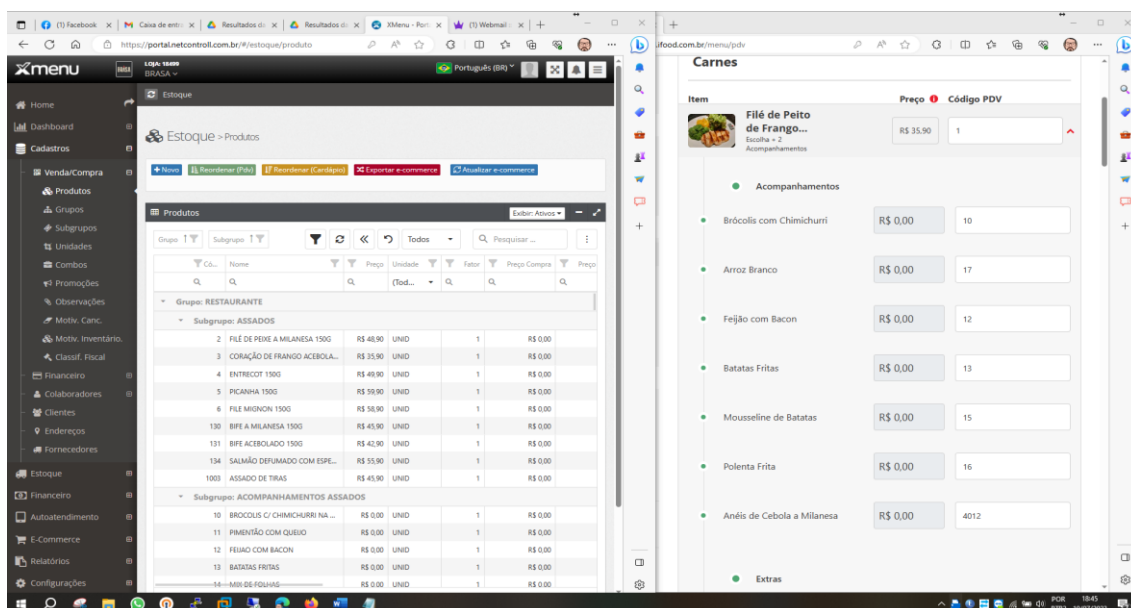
(1) Facebook | Caixa de entr | Resultados d | Resultados d | XMenu - Port | (1) Webmail

https://portal.netcontroll.com.br/#/estoque/produto

Xmenu LOJA: 15499 BRASA

Português (BR)

Home
Dashboard
Cadastros
Venda/Compra
Produtos
Grupos
Subgrupos
Unidades
Combos
Promoções
Observações
Motiv. Canc.
Motiv. Inventário.
Classif. Fiscal
Financeiro
Colaboradores
Clientes
Endereços
Fornecedores
Estoque
Financeiro
Autoatendimento
E-Commerce
Relatórios
Configurações

Estoque

Estoque > Produtos

+ Novo | Reordenar (Pdv) | Reordenar (Cardápio) | Exportar e-commerce | Atualizar e-commerce

Produtos

Exibir: Ativos

Grupo | Subgrupo | Todos | Pesquisar ...

| Có... | Nome | Preço | Unidade | Fator | Preço Compra | Preço |
|---|---|---|---|---|---|---|
| | | | (Tod... | | | |
| Grupo: RESTAURANTE | | | | | | |
| Subgrupo: ASSADOS | | | | | | |
| 2 | FILÉ DE PEIXE A MILANESA 150G | R$ 48,90 | UNID | 1 | R$ 0,00 | |
| 3 | CORAÇÃO DE FRANGO ACEBOLA... | R$ 35,90 | UNID | 1 | R$ 0,00 | |
| 4 | ENTRECOT 150G | R$ 49,90 | UNID | 1 | R$ 0,00 | |
| 5 | PICANHA 150G | R$ 59,90 | UNID | 1 | R$ 0,00 | |
| 6 | FILE MIGNON 150G | R$ 58,90 | UNID | 1 | R$ 0,00 | |
| 130 | BIFE A MILANESA 150G | R$ 45,90 | UNID | 1 | R$ 0,00 | |
| 131 | BIFE ACEBOLADO 150G | R$ 42,90 | UNID | 1 | R$ 0,00 | |
| 134 | SALMÃO DEFUMADO COM ESPE... | R$ 55,90 | UNID | 1 | R$ 0,00 | |
| 1003 | ASSADO DE TIRAS | R$ 45,90 | UNID | 1 | R$ 0,00 | |
| Subgrupo: ACOMPANHAMENTOS ASSADOS | | | | | | |
| 10 | BROCOLIS C/ CHIMICHURRI NA ... | R$ 0,00 | UNID | 1 | R$ 0,00 | |
| 11 | PIMENTÃO COM QUEIJO | R$ 0,00 | UNID | 1 | R$ 0,00 | |
| 12 | FEIJAO COM BACON | R$ 0,00 | UNID | 1 | R$ 0,00 | |
| 13 | BATATAS FRITAS | R$ 0,00 | UNID | 1 | R$ 0,00 | |
| 14 | MIX DE FOLHAS | R$ 0,00 | UNID | 1 | R$ 0,00 | |

ifood.com.br/menu/pdv

Carnes

Item | Preço | Código PDV

Filé de Peito de Frango...
Escolha + 2 Acompanhamentos
R$ 35,90 | 1

Acompanhamentos

Brócolis com Chimichurri | R$ 0,00 | 10
Arroz Branco | R$ 0,00 | 17
Feijão com Bacon | R$ 0,00 | 12
Batatas Fritas | R$ 0,00 | 13
Mousseline de Batatas | R$ 0,00 | 15
Polenta Frita | R$ 0,00 | 16
Anéis de Cebola a Milanesa | R$ 0,00 | 4012

Extras

POR 18:45